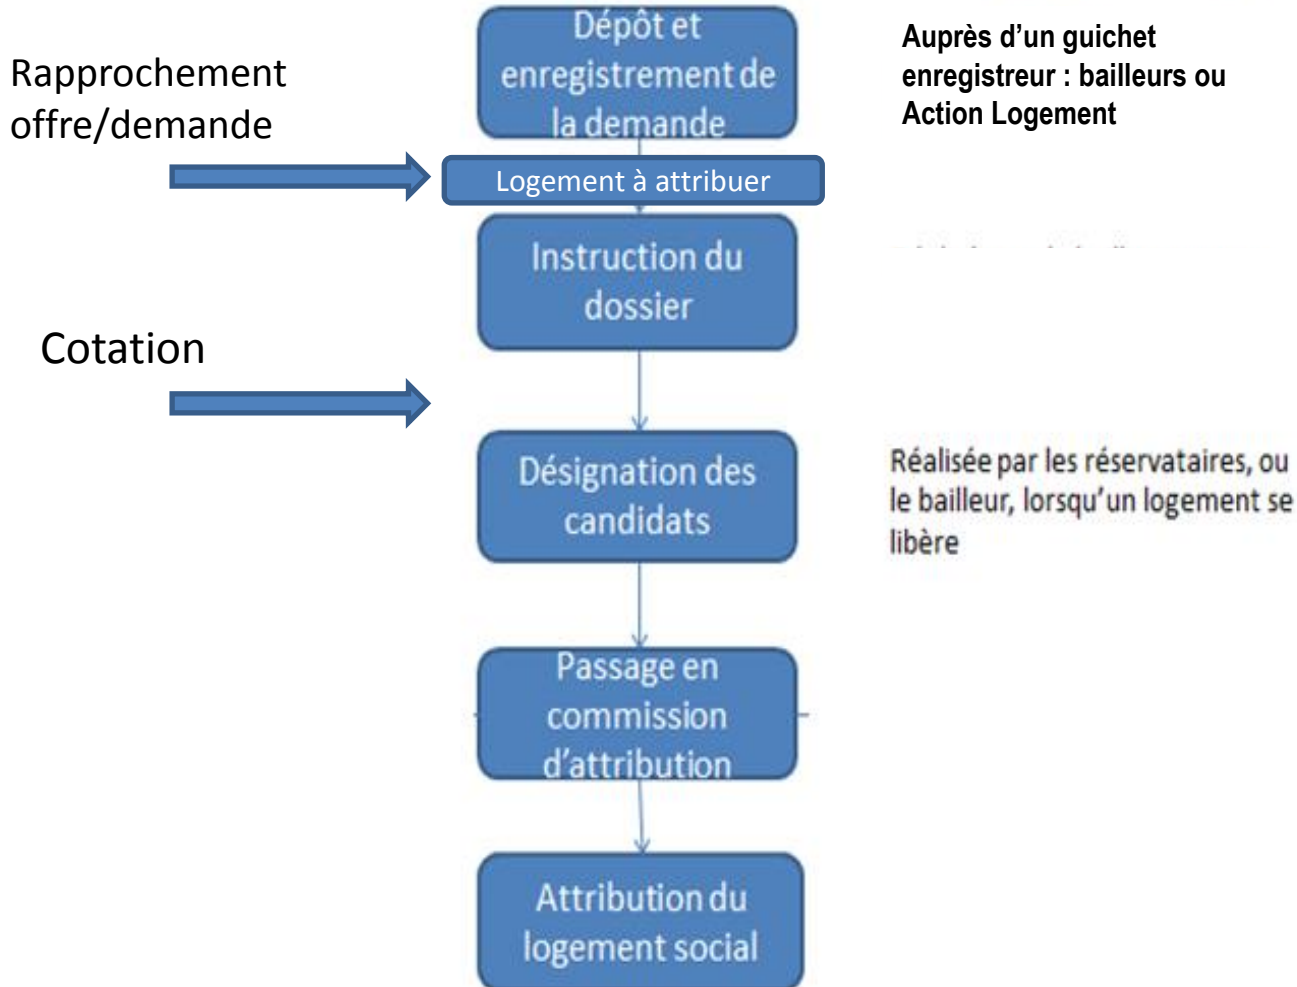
Dépôt et enregistrement de la demande

Auprès d'un guichet enregistreur : bailleurs ou Action Logement

Rapprochement offre/demande

Logement à attribuer

Instruction du dossier

Cotation

Désignation des candidats

Réalisée par les réservataires, ou le bailleur, lorsqu'un logement se libère

Passage en commission d'attribution

Attribution du logement social